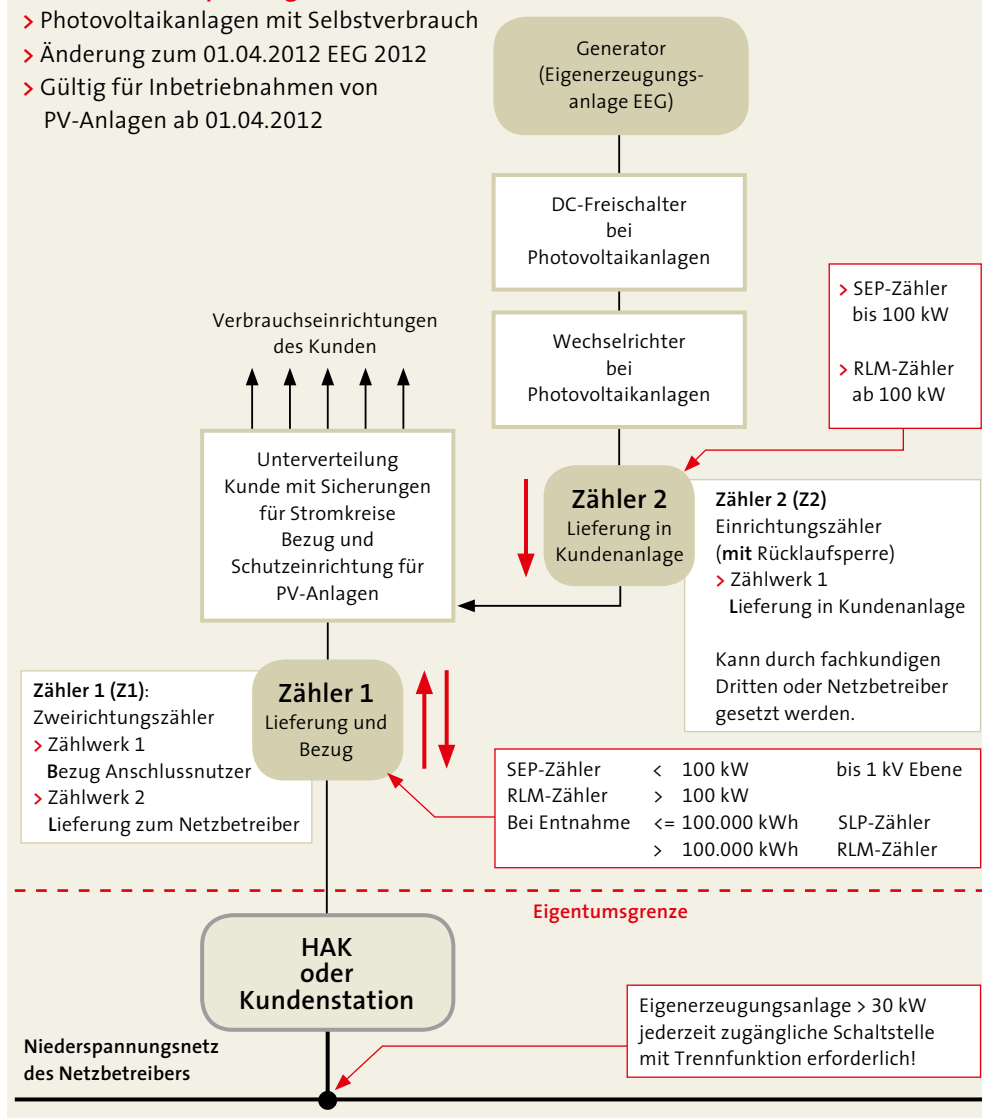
> Photovoltaikanlagen mit Selbstverbrauch
> Änderung zum 01.04.2012 EEG 2012
> Gültig für Inbetriebnahmen von PV-Anlagen ab 01.04.2012

Generator (Eigenerzeugungsanlage EEG)

DC-Freischalter bei Photovoltaikanlagen

> SEP-Zähler bis 100 kW
> RLM-Zähler ab 100 kW

Verbrauchseinrichtungen des Kunden

Wechselrichter bei Photovoltaikanlagen

Unterverteilung Kunde mit Sicherungen für Stromkreise Bezug und Schutzeinrichtung für PV-Anlagen

Zähler 2
Lieferung in Kundenanlage

Zähler 2 (Z2)
Einrichtungszähler (mit Rücklaufsperre)
> Zählwerk 1
Lieferung in Kundenanlage

Kann durch fachkundigen Dritten oder Netzbetreiber gesetzt werden.

Zähler 1 (Z1):
Zweirichtungszähler
> Zählwerk 1
Bezug Anschlussnutzer
> Zählwerk 2
Lieferung zum Netzbetreiber

Zähler 1
Lieferung und Bezug

| SEP-Zähler | < 100 kW | bis 1 kV Ebene |
|---|---|---|
| RLM-Zähler | > 100 kW | |
| Bei Entnahme | <= 100.000 kWh | SLP-Zähler |
| | > 100.000 kWh | RLM-Zähler |

Eigentumsgrenze

HAK
oder
Kundenstation

Eigenerzeugungsanlage > 30 kW jederzeit zugängliche Schaltstelle mit Trennfunktion erforderlich!

Niederspannungsnetz des Netzbetreibers